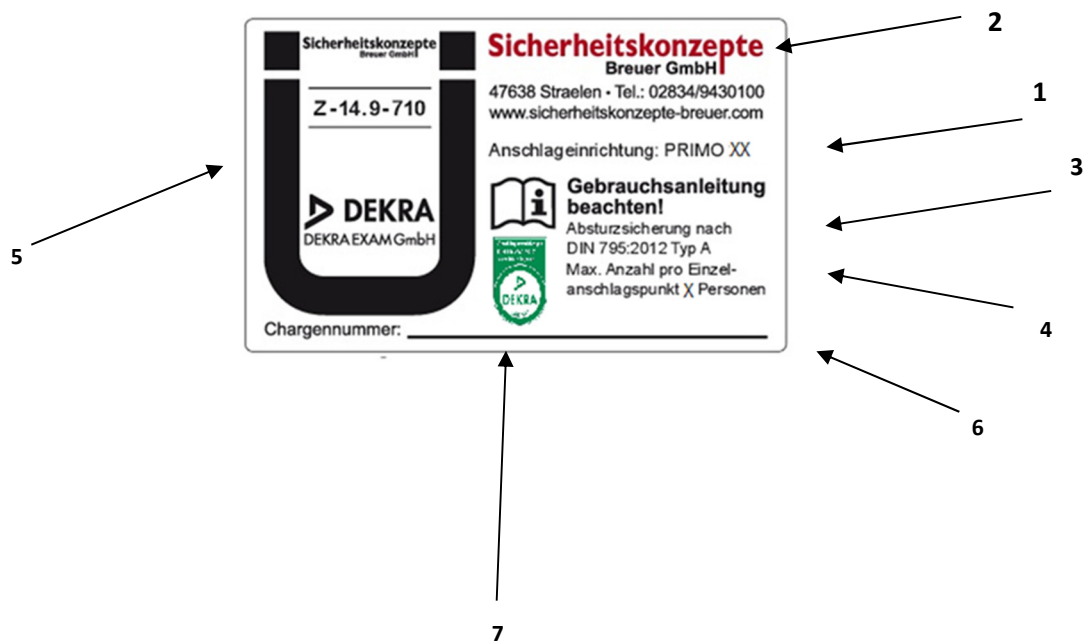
Sicherheitskonzepte
Breuer GmbH

Z-14.9-710

DEKRA
DEKRA EXAM GmbH

Sicherheitskonzepte
Breuer GmbH

47638 Straelen • Tel.: 02834/9430100
www.sicherheitskonzepte-breuer.com

Anschlageinrichtung: PRIMO XX

Gebrauchsanleitung beachten!

Absturzsicherung nach DIN 795:2012 Typ A
Max. Anzahl pro Einzelanschlagspunkt X Personen

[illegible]
DEKRA

Chargennummer:

2

1

3

4

5

6

7